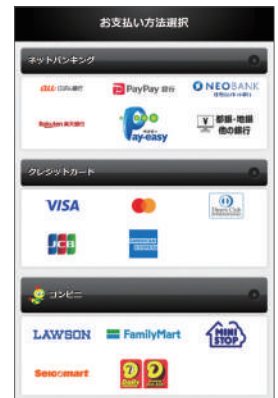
お支払い方法選択

ネットバンキング

au じぶん銀行

PayPay 銀行

NEOBANK

Rakuten 楽天銀行

Pay-easy

郵便・地銀他の銀行

クレジットカード

VISA

Diners Club

JCB

AMERICAN EXPRESS

コンビニ

LAWSON

FamilyMart

MINI STOP

Seicomart

Daily